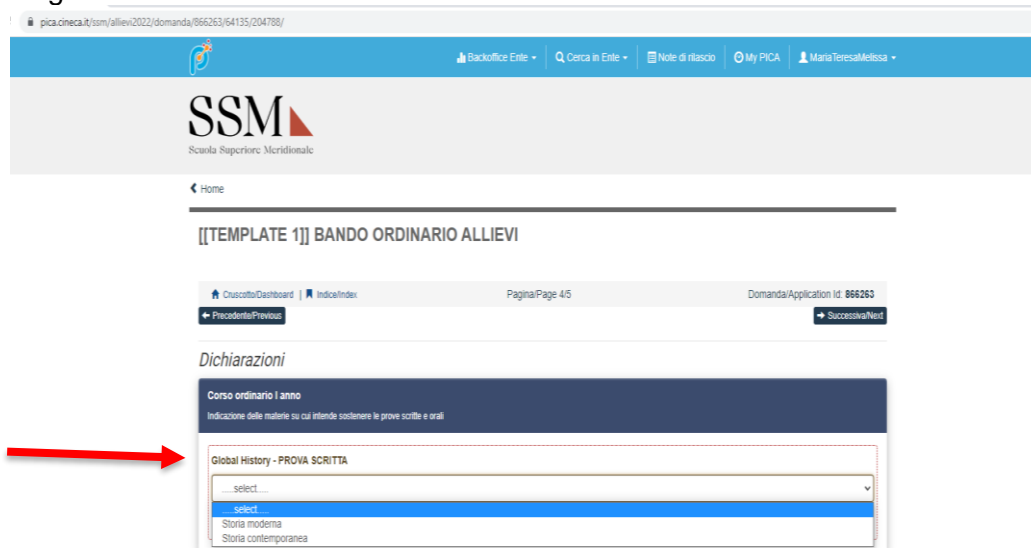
pica.cineca.it/ssm/allievi2022/domanda/866263/64135/204788/

Backoffice Ente | Cerca in Ente | Note di rilascio | My PICA | MariaTeresaMelissa

SSM
Scuola Superiore Meridionale

Home

[[TEMPLATE 1]] BANDO ORDINARIO ALLIEVI

Cruscotto/Dashboard | Indice/Index

Pagina/Page 4/5

Domanda/Application Id: 866263

Precedente/Previous

Successiva/Next

Dichiarazioni

Corso ordinario I anno

Indicazione delle materie su cui intende sostenere le prove scritte e orali

Global History - PROVA SCRITTA

.....select.....

.....select.....
Storia moderna
Storia contemporanea